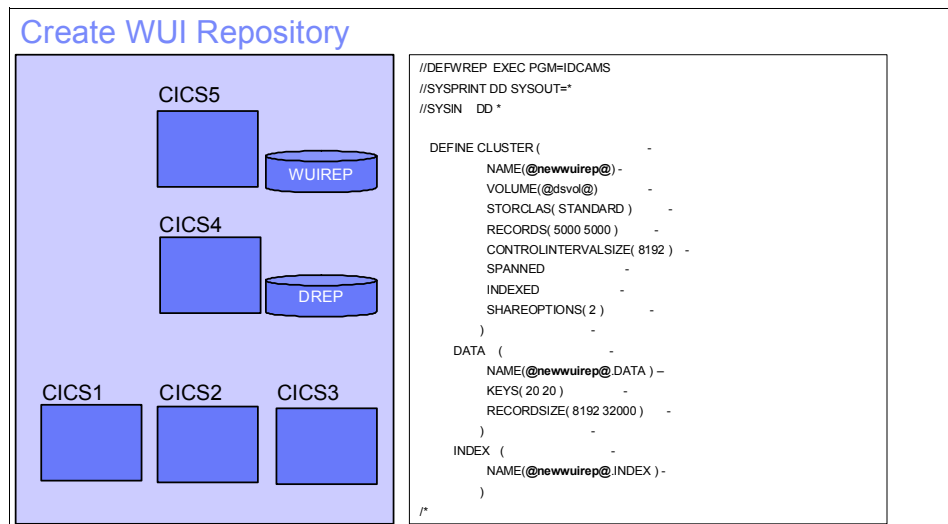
Create WUI Repository

CICS5

WUIREP

CICS4

DREP

CICS1

CICS2

CICS3

//DEFWREP EXEC PGM=IDCAMS
//SYSPRINT DD SYSOUT=*
//SYSIN DD *

DEFINE CLUSTER ( -
NAME(@newwuirep@) -
VOLUME(@dsvol@) -
STORCLAS( STANDARD ) -
RECORDS( 5000 5000 ) -
CONTROLINTERVALSIZE( 8192 ) -
SPANNED -
INDEXED -
SHAREOPTIONS( 2 ) -
) -
DATA ( -
NAME(@newwuirep@.DATA ) –
KEYS( 20 20 ) -
RECORDSIZE( 8192 32000 ) -
) -
INDEX ( -
NAME(@newwuirep@.INDEX ) -
)
/*